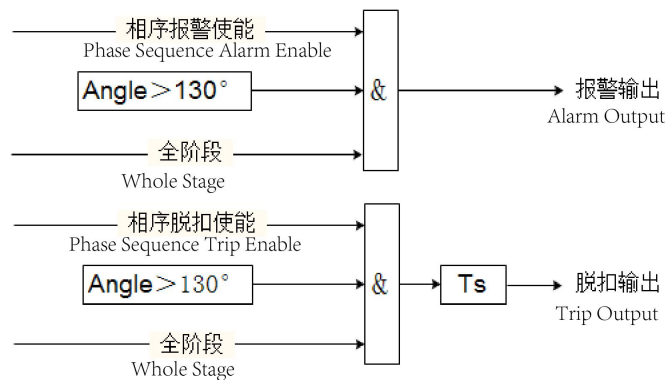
相序报警使能
Phase Sequence Alarm Enable

Angle＞130°

全阶段
Whole Stage

&

报警输出
Alarm Output

相序脱扣使能
Phase Sequence Trip Enable

Angle＞130°

全阶段
Whole Stage

&

Ts

脱扣输出
Trip Output